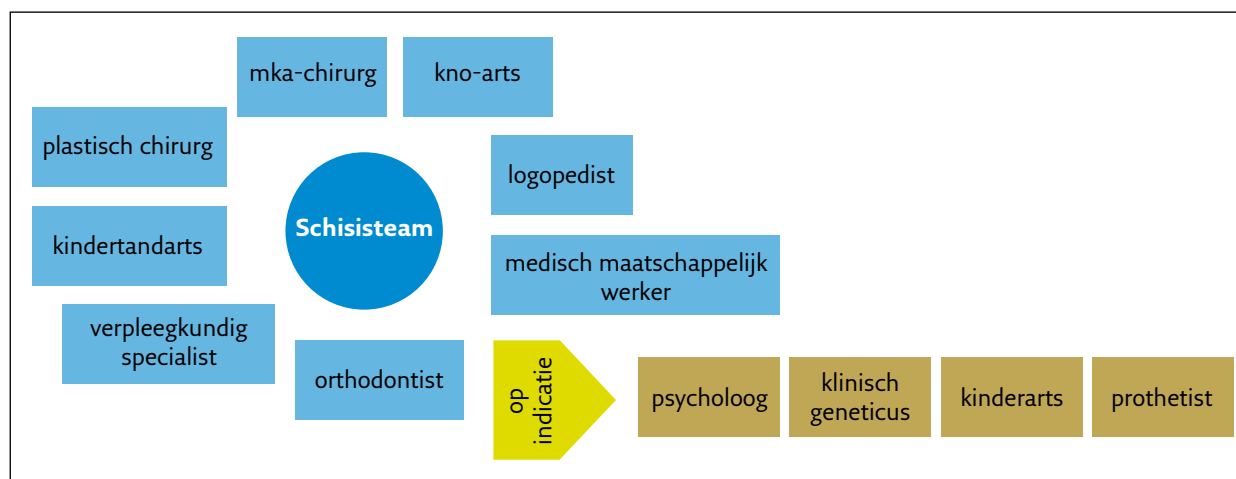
mka-chirurg

kno-arts

plastisch chirurg

logopedist

Schisisteam

kindertandarts

medisch maatschappelijk werker

verpleegkundig specialist

orthodontist

op indicatie

psycholoog

klinisch geneticus

kinderarts

prothetist